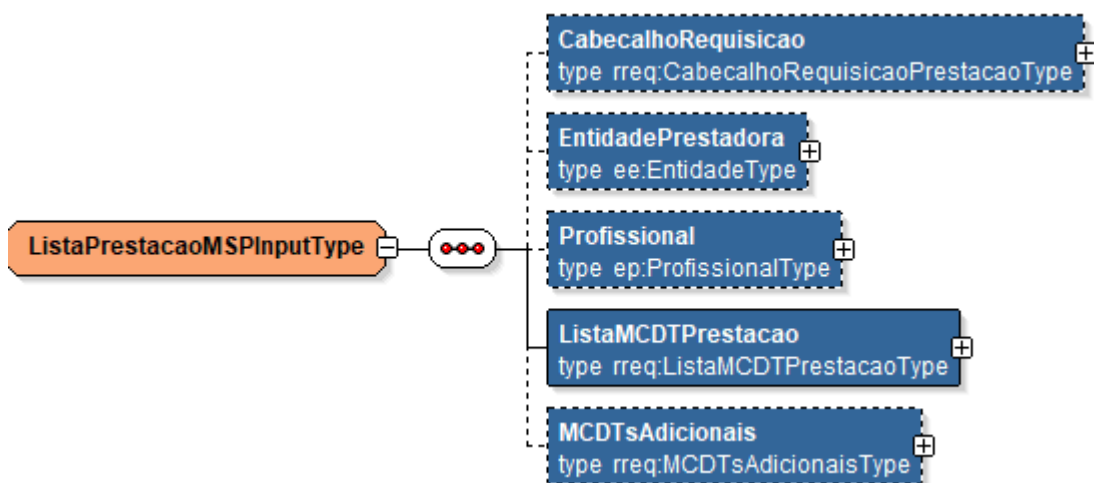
ListaPrestacaoMSPInputType

CabecalhoRequisicao
type rreq:CabecalhoRequisicaoPrestacaoType

EntidadePrestadora
type ee:EntidadeType

Profissional
type ep:ProfissionalType

ListaMCDTPrestacao
type rreq:ListaMCDTPrestacaoType

MCDTsAdicionais
type rreq:MCDTsAdicionaisType